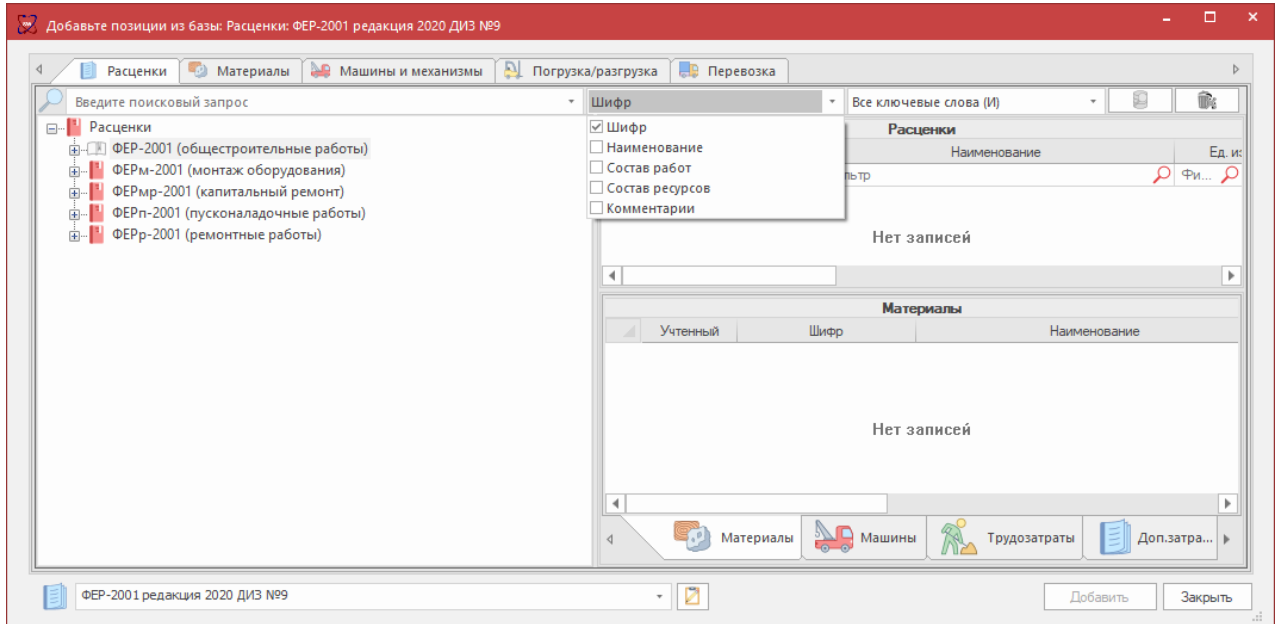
Добавьте позиции из базы: Расценки: ФЕР-2001 редакция 2020 ДИЗ №9

Расценки | Материалы | Машины и механизмы | Погрузка/разгрузка | Перевозка

Введите поисковый запрос

Шифр

Все ключевые слова (И)

Расценки
ФЕР-2001 (общестроительные работы)
ФЕРм-2001 (монтаж оборудования)
ФЕРмр-2001 (капитальный ремонт)
ФЕРп-2001 (пусконаладочные работы)
ФЕРр-2001 (ремонтные работы)

☑ Шифр
☐ Наименование
☐ Состав работ
☐ Состав ресурсов
☐ Комментарии

Расценки

Наименование

Ед. из

льтр

Фи...

Нет записей

Материалы

| Учтенный | Шифр | Наименование |
|---|---|---|

Нет записей

Материалы | Машины | Трудозатраты | Доп.затра...

ФЕР-2001 редакция 2020 ДИЗ №9

Добавить

Закрыть